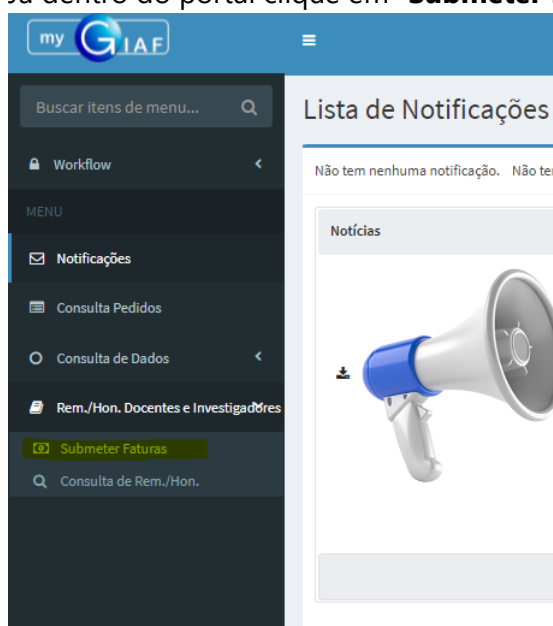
Já dentro do portal clique em "Submeter

my GIAF

≡

Buscar itens de menu...

Lista de Notificações

Workflow

MENU

Notificações

Consulta Pedidos

Consulta de Dados

Rem./Hon. Docentes e Investigadores

Submeter Faturas

Consulta de Rem./Hon.

Não tem nenhuma notificação. Não te

Notícias